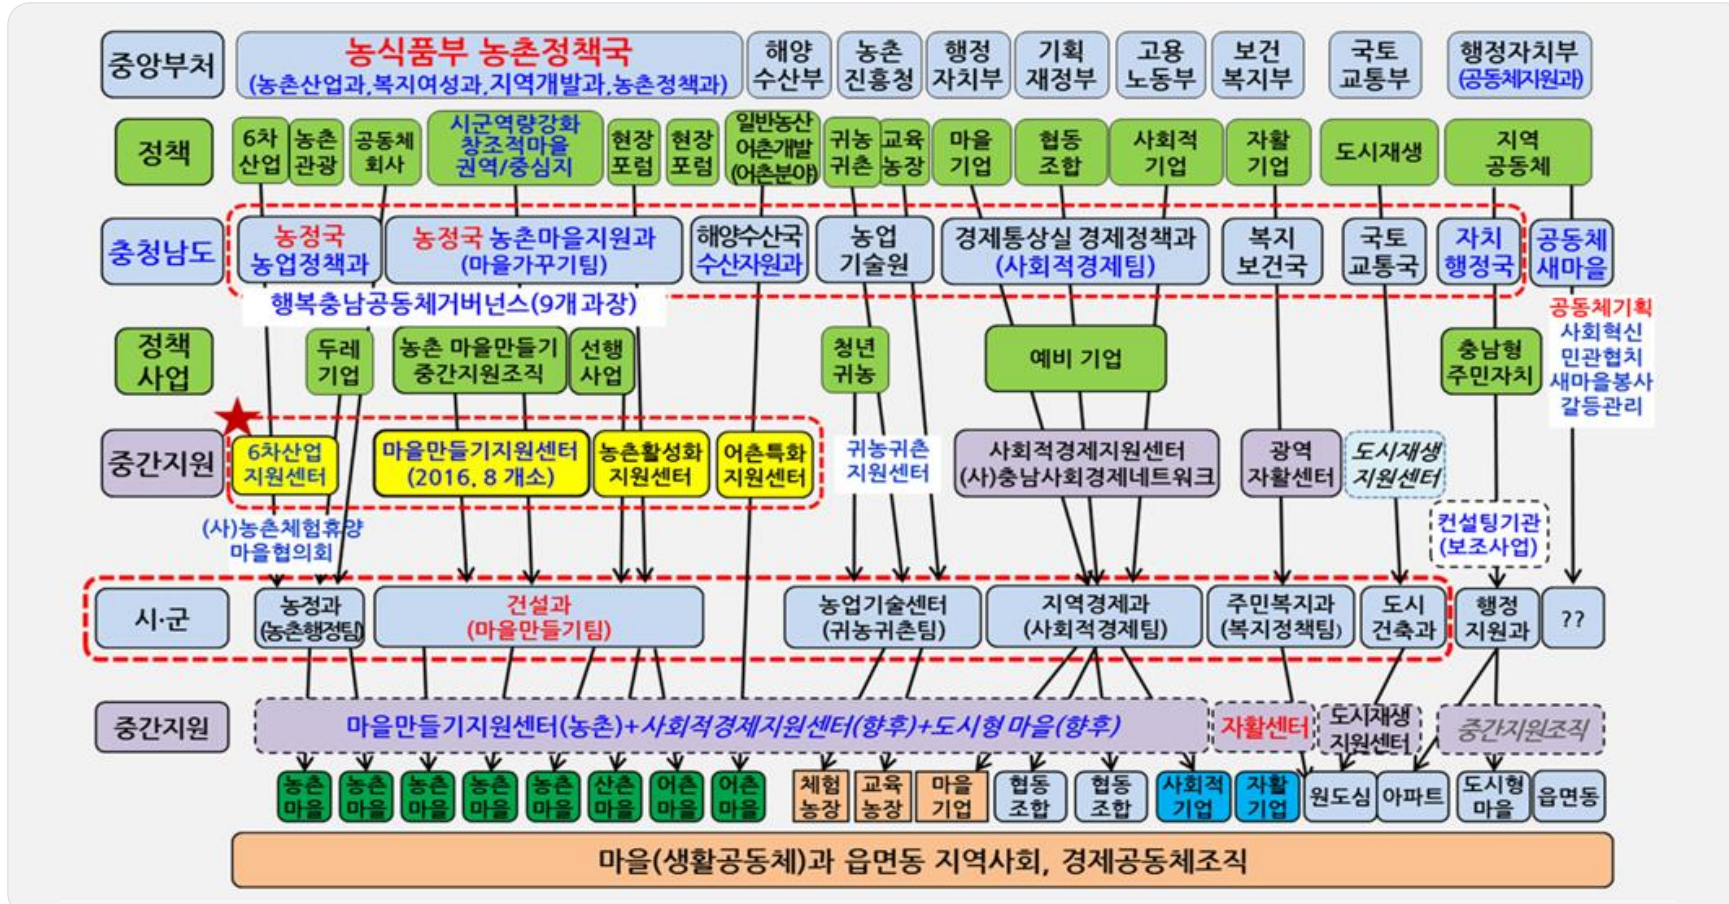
중앙부처

농식품부 농촌정책국
(농촌산업과,복지여성과,지역개발과,농촌정책과)

해양수산부

농촌진흥청

행정자치부

기획재정부

고용노동부

보건복지부

국토교통부

행정자치부
(공동체지원과)

정책

6차산업

농촌관광

공동체회사

시군역량강화
창조적마을
권역/중심지

현장포럼

현장포럼

일반농산어촌개발
(어촌분야)

귀농귀촌

교육농장

마을기업

협동조합

사회적기업

자활기업

도시재생

지역공동체

충청남도

농정국
농업정책과

농정국 농촌마을지원과
(마을가꾸기팀)

해양수산국
수산자원과

농업기술원

경제통상실 경제정책과
(사회적경제팀)

복지보건국

국토교통국

자치행정국

공동체새마을

행복충남공동체거버넌스(9개과장)

공동체기획
사회혁신
민관협치
새마을봉사
갈등관리

정책사업

두레기업

농촌 마을만들기
중간지원조직

선행사업

청년귀농

예비 기업

충남형
주민자치

중간지원

6차산업
지원센터

마을만들기지원센터
(2016, 8 개소)

농촌활성화
지원센터

어촌특화
지원센터

귀농귀촌
지원센터

사회적경제지원센터
(사)충남사회경제네트워크

광역
자활센터

도시재생
지원센터

(사)농촌체험휴양
마을협의회

컨설팅기관
(보조사업)

시·군

농정과
(농촌행정팀)

건설과
(마을만들기팀)

농업기술센터
(귀농귀촌팀)

지역경제과
(사회적경제팀)

주민복지과
(복지정책팀)

도시건축과

행정지원과

??

중간지원

마을만들기지원센터(농촌)+사회적경제지원센터(향후)+도시형 마을(향후)

자활센터

도시재생
지원센터

중간지원조직

농촌마을

농촌마을

농촌마을

농촌마을

농촌마을

산촌마을

어촌마을

어촌마을

체험농장

교육농장

마을기업

협동조합

협동조합

사회적기업

자활기업

원도심

아파트

도시형마을

읍면동

마을(생활공동체)과 읍면동 지역사회, 경제공동체조직